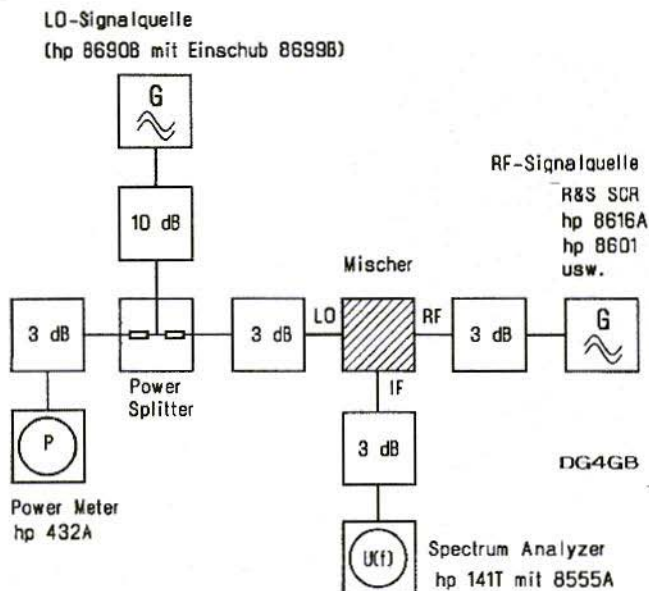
LO-Signalquelle
(hp 8690B mit Einschub 8699B)

G

10 dB

RF-Signalquelle
R&S SCR
hp 8616A
hp 8601
usw.

Mischer

3 dB

Power Splitter

3 dB

LO

RF

3 dB

G

IF

P

3 dB

DG4GB

Power Meter
hp 432A

U(f)

Spectrum Analyzer
hp 141T mit 8555A